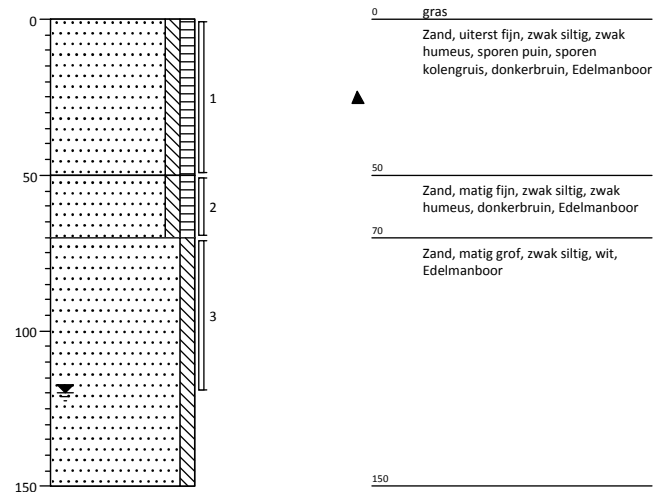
0
50
100
150

1
2
3

0 gras
Zand, uiterst fijn, zwak siltig, zwak humeus, sporen puin, sporen kolengruis, donkerbruin, Edelmanboor

50
Zand, matig fijn, zwak siltig, zwak humeus, donkerbruin, Edelmanboor

70
Zand, matig grof, zwak siltig, wit, Edelmanboor

150